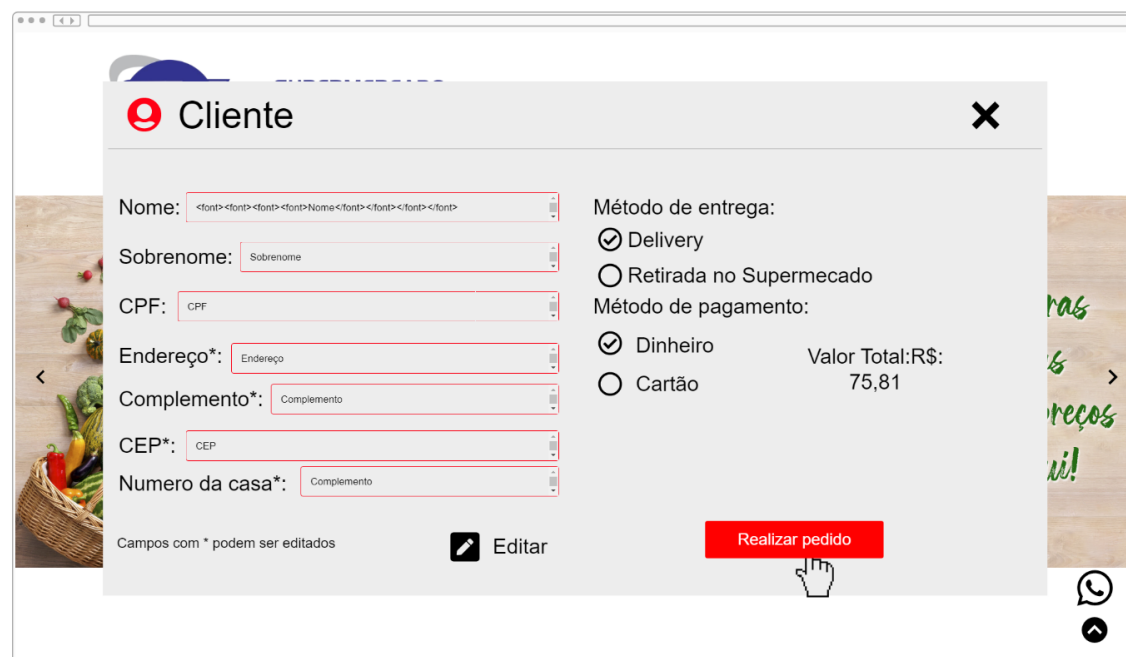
Cliente

Nome: <font><font><font><font>Nome</font></font></font></font>

Sobrenome: Sobrenome

CPF: CPF

Endereço*: Endereço

Complemento*: Complemento

CEP*: CEP

Numero da casa*: Complemento

Campos com * podem ser editados

Editar

Método de entrega:

Delivery

Retirada no Supermecado

Método de pagamento:

Dinheiro

Cartão

Valor Total:R$: 75,81

Realizar pedido

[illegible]ras
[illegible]s
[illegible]reços
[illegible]ui!